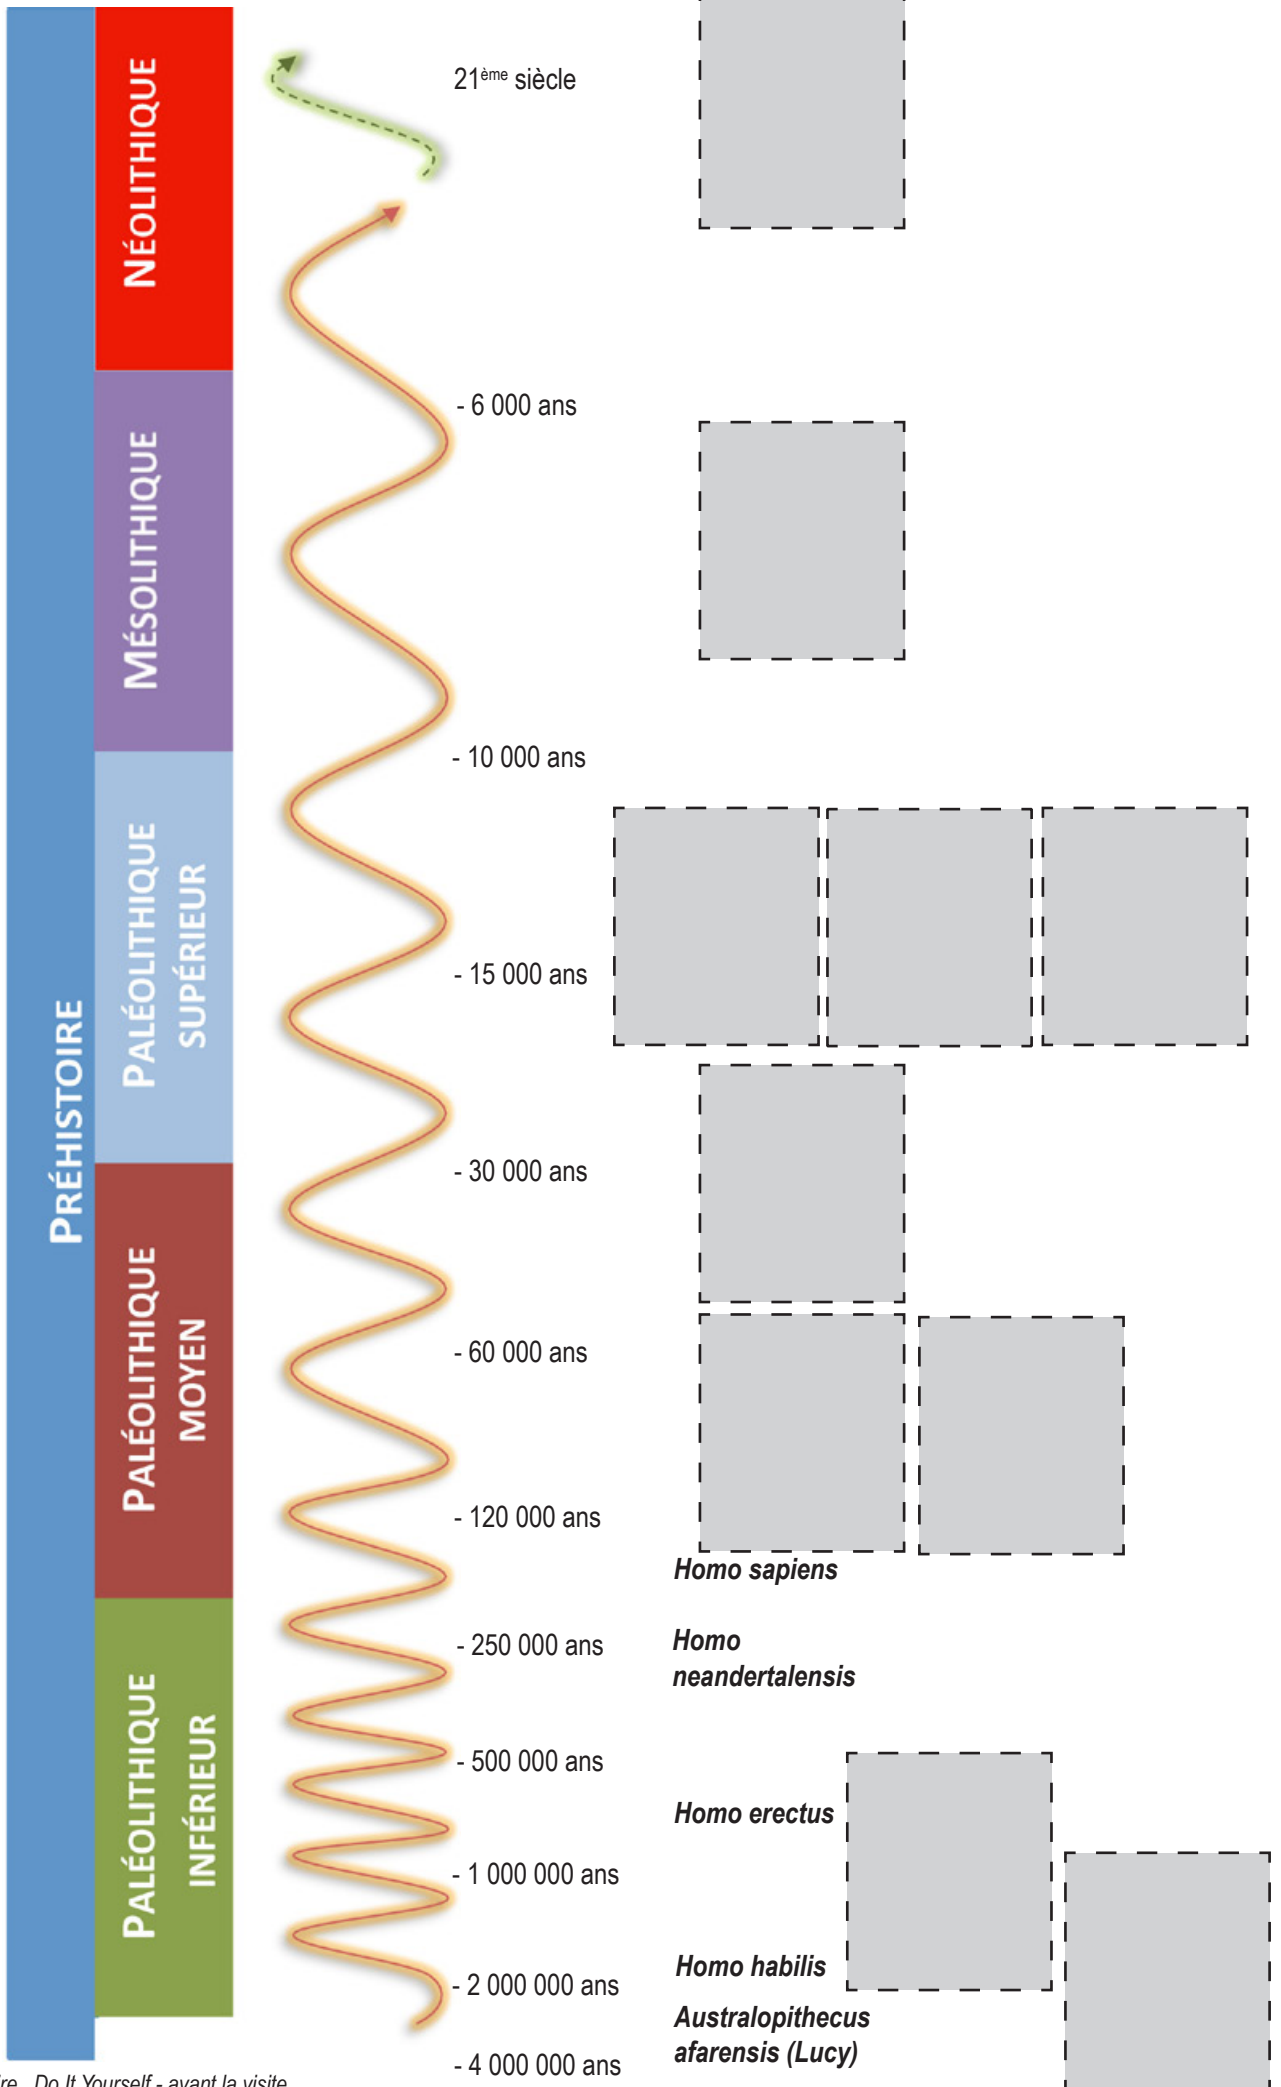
PRÉHISTOIRE

NÉOLITHIQUE

MÉSOLITHIQUE

PALÉOLITHIQUE SUPÉRIEUR

PALÉOLITHIQUE MOYEN

PALÉOLITHIQUE INFÉRIEUR

21$^{ème}$ siècle

- 6 000 ans

- 10 000 ans

- 15 000 ans

- 30 000 ans

- 60 000 ans

- 120 000 ans

- 250 000 ans

- 500 000 ans

- 1 000 000 ans

- 2 000 000 ans

- 4 000 000 ans

Homo sapiens

Homo neandertalensis

Homo erectus

Homo habilis

Australopithecus afarensis (Lucy)

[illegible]re - Do It Yourself - avant la visite